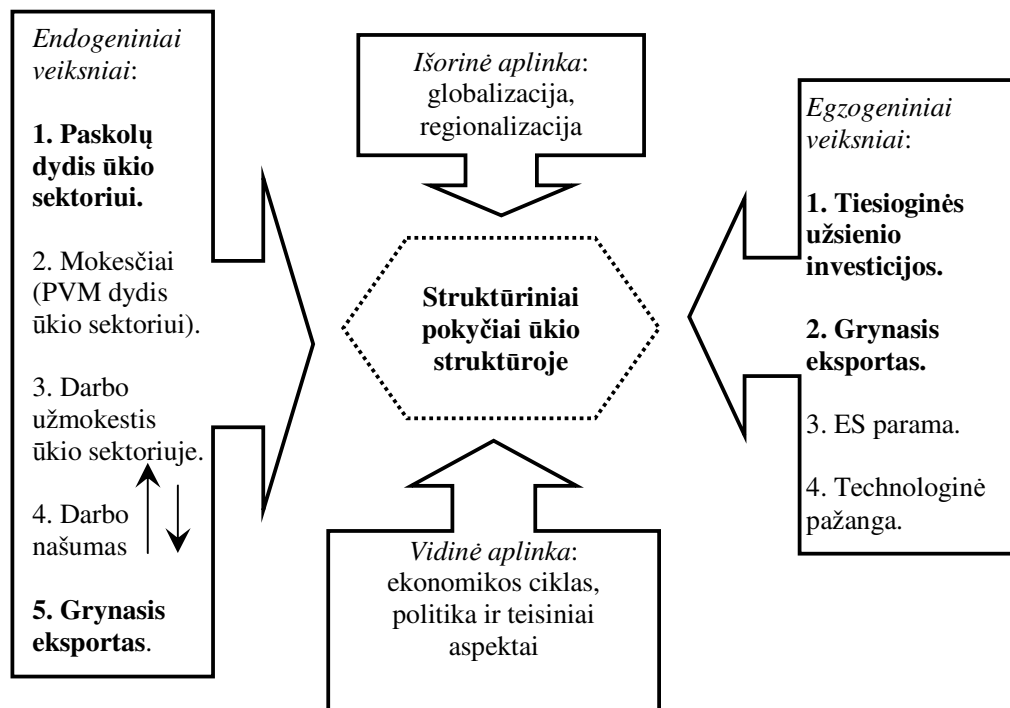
Endogeniniai veiksniai:

1. Paskolų dydis ūkio sektoriui.

2. Mokesčiai (PVM dydis ūkio sektoriui).

3. Darbo užmokestis ūkio sektoriuje.

4. Darbo našumas

5. Grynasis eksportas.

Išorinė aplinka: globalizacija, regionalizacija

Struktūriniai pokyčiai ūkio struktūroje

Vidinė aplinka: ekonomikos ciklas, politika ir teisiniai aspektai

Egzogeniniai veiksniai:

1. Tiesioginės užsienio investicijos.

2. Grynasis eksportas.

3. ES parama.

4. Technologinė pažanga.